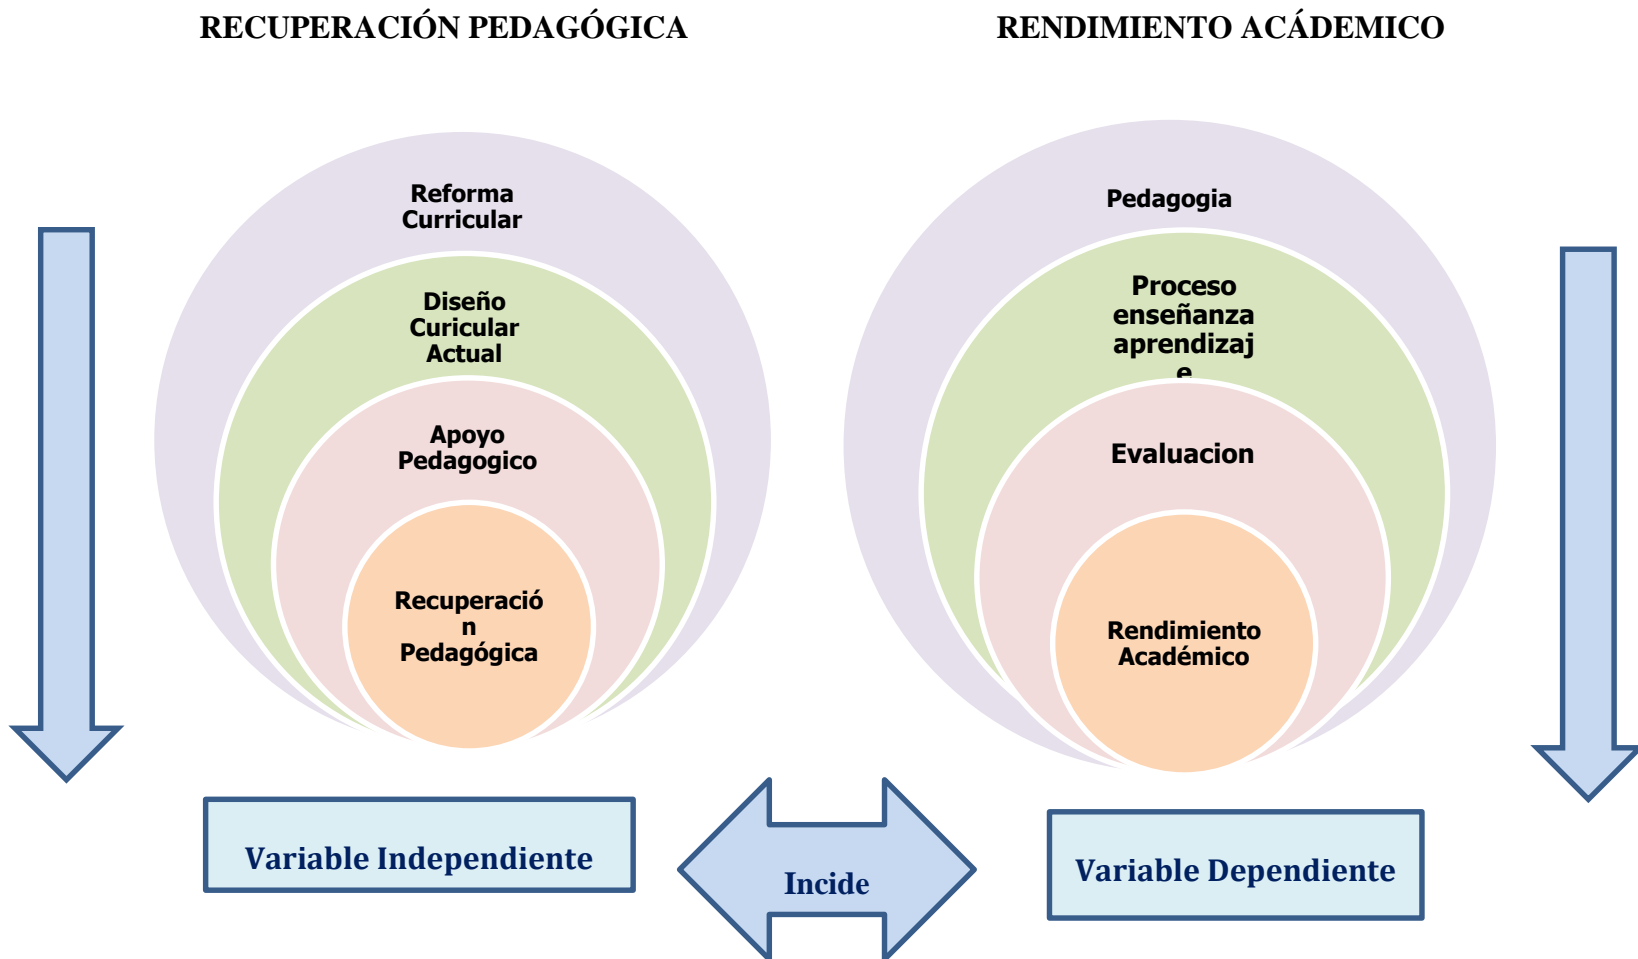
RECUPERACIÓN PEDAGÓGICA

RENDIMIENTO ACÁDEMICO

Reforma Curricular

Diseño Curicular Actual

Apoyo Pedagogico

Recuperació n Pedagógica

Pedagogia

Proceso enseñanza aprendizaj e

Evaluacion

Rendimiento Académico

Variable Independiente

Incide

Variable Dependiente